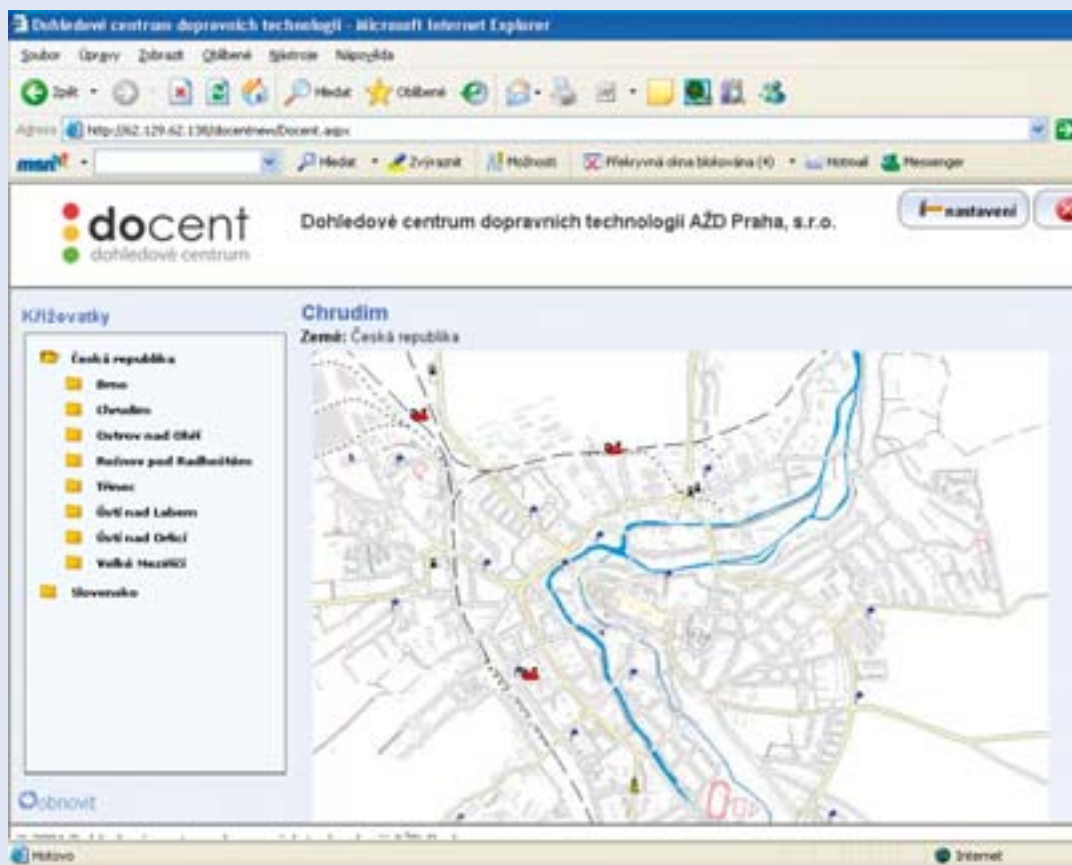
Dohledové centrum dopravních technologií - Microsoft Internet Explorer

Soubor Úpravy Zobrazit Oblíbené Nástroje Nápověda

Zpět Hledat Oblíbené

Adresa http://62.129.62.138/docentnew/Docent.aspx

msn Hledat Zvýraznit Možnosti Překryvná okna blokována (4) Hotmail Messenger

docent
dohledové centrum

Dohledové centrum dopravních technologií AŽD Praha, s.r.o.

nastavení

Křižovatky

Česká republika
Brno
Chrudim
Ostrov nad Ohří
Rožnov pod Radhoštěm
Třinec
Ústí nad Labem
Ústí nad Orlicí
Velké Meziříčí
Slovensko

Obnovit

Chrudim
Země: Česká republika

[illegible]

Hotovo

Internet